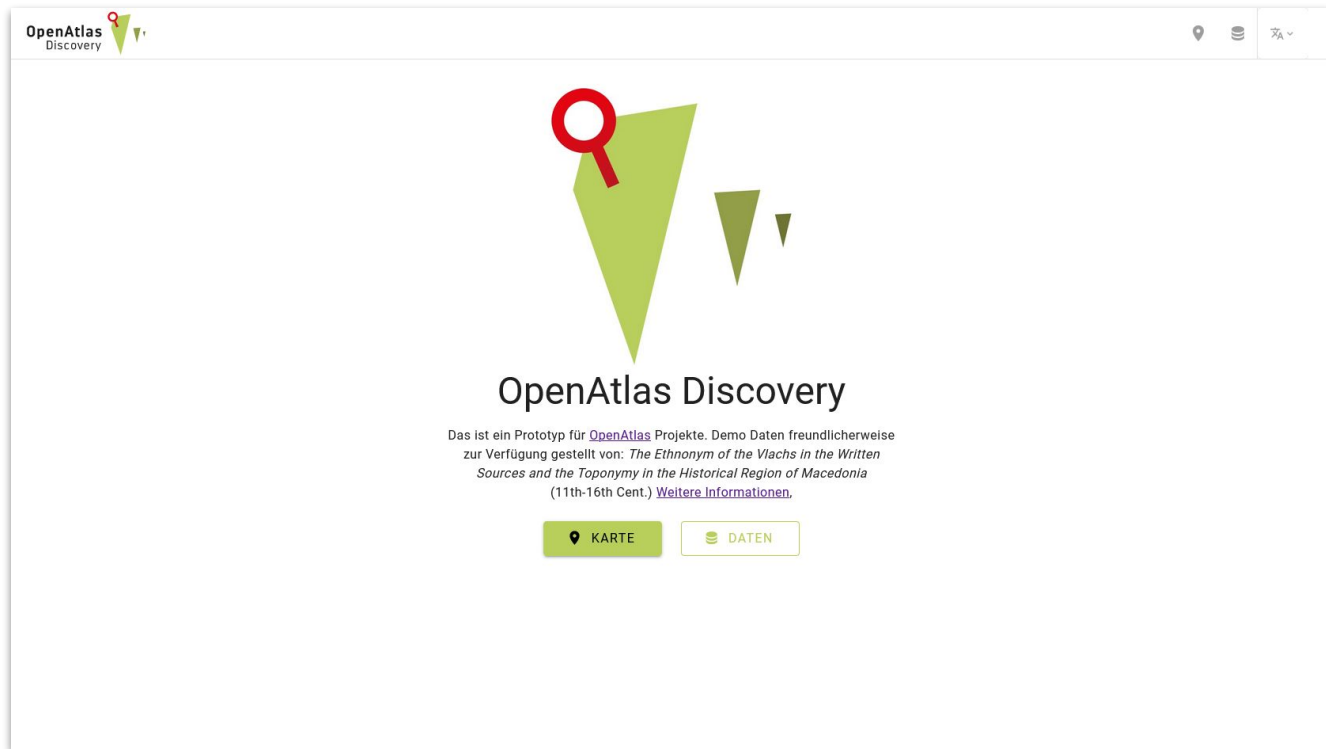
OpenAtlas Discovery

OpenAtlas Discovery

Das ist ein Prototyp für OpenAtlas Projekte. Demo Daten freundlicherweise zur Verfügung gestellt von: *The Ethnonym of the Vlachs in the Written Sources and the Toponymy in the Historical Region of Macedonia* (11th-16th Cent.) Weitere Informationen,

KARTE

DATEN